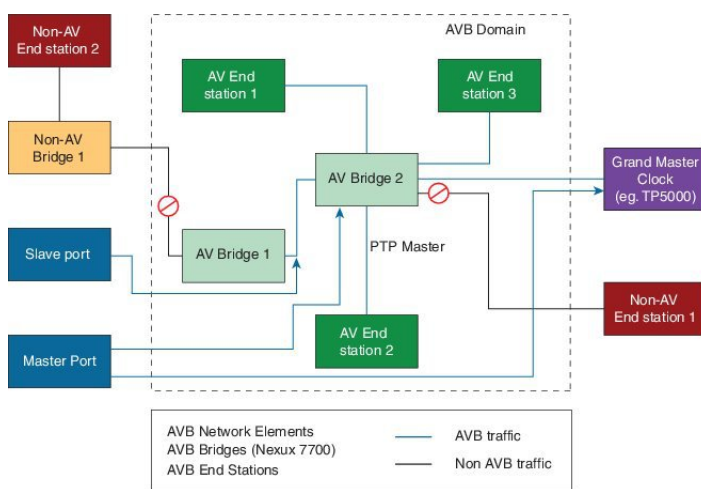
Non-AV End station 2

AVB Domain

AV End station 1

AV End station 3

Non-AV Bridge 1

AV Bridge 2

Grand Master Clock (eg. TP5000)

Slave port

AV Bridge 1

PTP Master

Non-AV End station 1

AV End station 2

Master Port

AVB Network Elements
AVB Bridges (Nexux 7700)
AVB End Stations

AVB traffic
Non AVB traffic